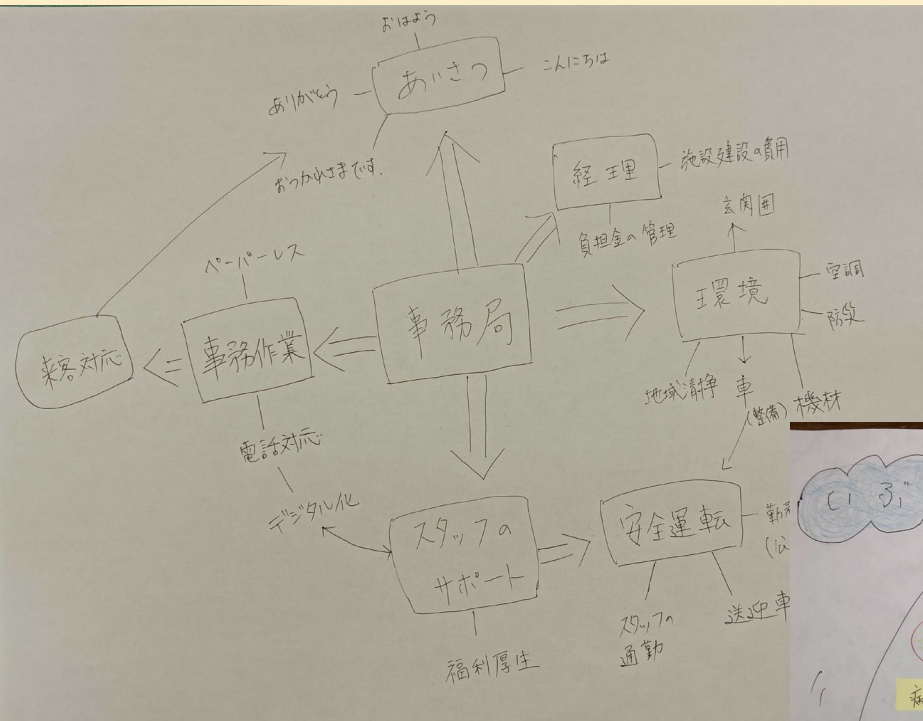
おはよう
あいさつ
こんにちは
ありがとう
おつかれさまです。
経理
施設建設の費用
負担金の管理
玄関団
環境
空調
防災
ペーパーレス
来客対応
事務作業
事務局
地域清掃
車
(整備)
機材
電話対応
デジタル化
スタッフのサポート
安全運転
勤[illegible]
(ぶ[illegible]
スタッフの通勤
送迎車
福利厚生
(い ろ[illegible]
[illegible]